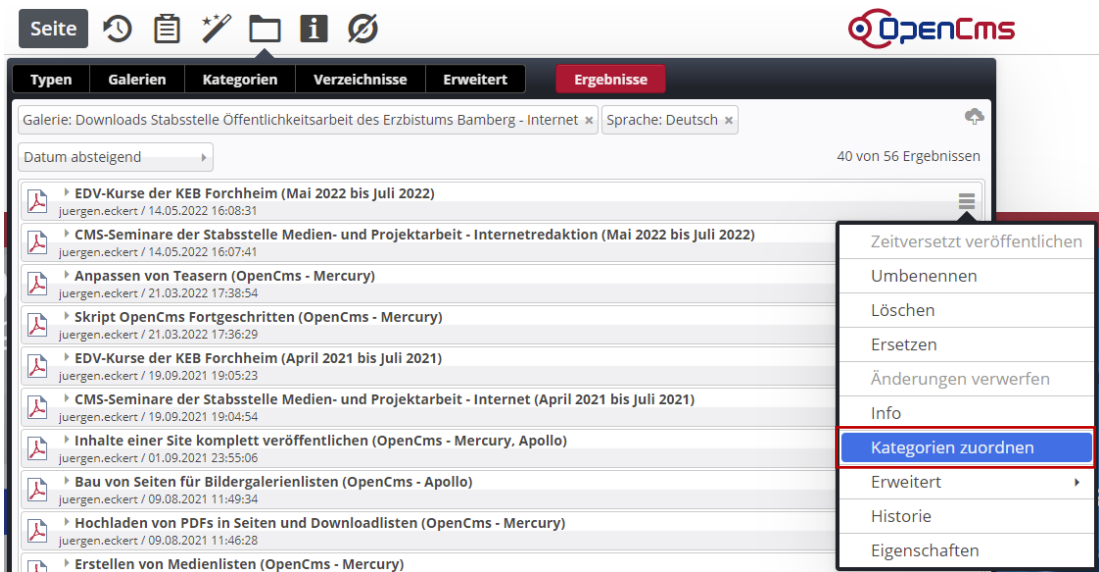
Seite

OpenCms

Typen | Galerien | Kategorien | Verzeichnisse | Erweitert | Ergebnisse

Galerie: Downloads Stabsstelle Öffentlichkeitsarbeit des Erzbistums Bamberg - Internet × | Sprache: Deutsch ×

Datum absteigend

40 von 56 Ergebnissen

EDV-Kurse der KEB Forchheim (Mai 2022 bis Juli 2022)
juergen.eckert / 14.05.2022 16:08:31

CMS-Seminare der Stabsstelle Medien- und Projektarbeit - Internetredaktion (Mai 2022 bis Juli 2022)
juergen.eckert / 14.05.2022 16:07:41

Anpassen von Teasern (OpenCms - Mercury)
juergen.eckert / 21.03.2022 17:38:54

Skript OpenCms Fortgeschritten (OpenCms - Mercury)
juergen.eckert / 21.03.2022 17:36:29

EDV-Kurse der KEB Forchheim (April 2021 bis Juli 2021)
juergen.eckert / 19.09.2021 19:05:23

CMS-Seminare der Stabsstelle Medien- und Projektarbeit - Internet (April 2021 bis Juli 2021)
juergen.eckert / 19.09.2021 19:04:54

Inhalte einer Site komplett veröffentlichen (OpenCms - Mercury, Apollo)
juergen.eckert / 01.09.2021 23:55:06

Bau von Seiten für Bildergalerienlisten (OpenCms - Apollo)
juergen.eckert / 09.08.2021 11:49:34

Hochladen von PDFs in Seiten und Downloadlisten (OpenCms - Mercury)
juergen.eckert / 09.08.2021 11:46:28

Erstellen von Medienlisten (OpenCms - Mercury)

Zeitversetzt veröffentlichen
Umbenennen
Löschen
Ersetzen
Änderungen verwerfen
Info
Kategorien zuordnen
Erweitert
Historie
Eigenschaften